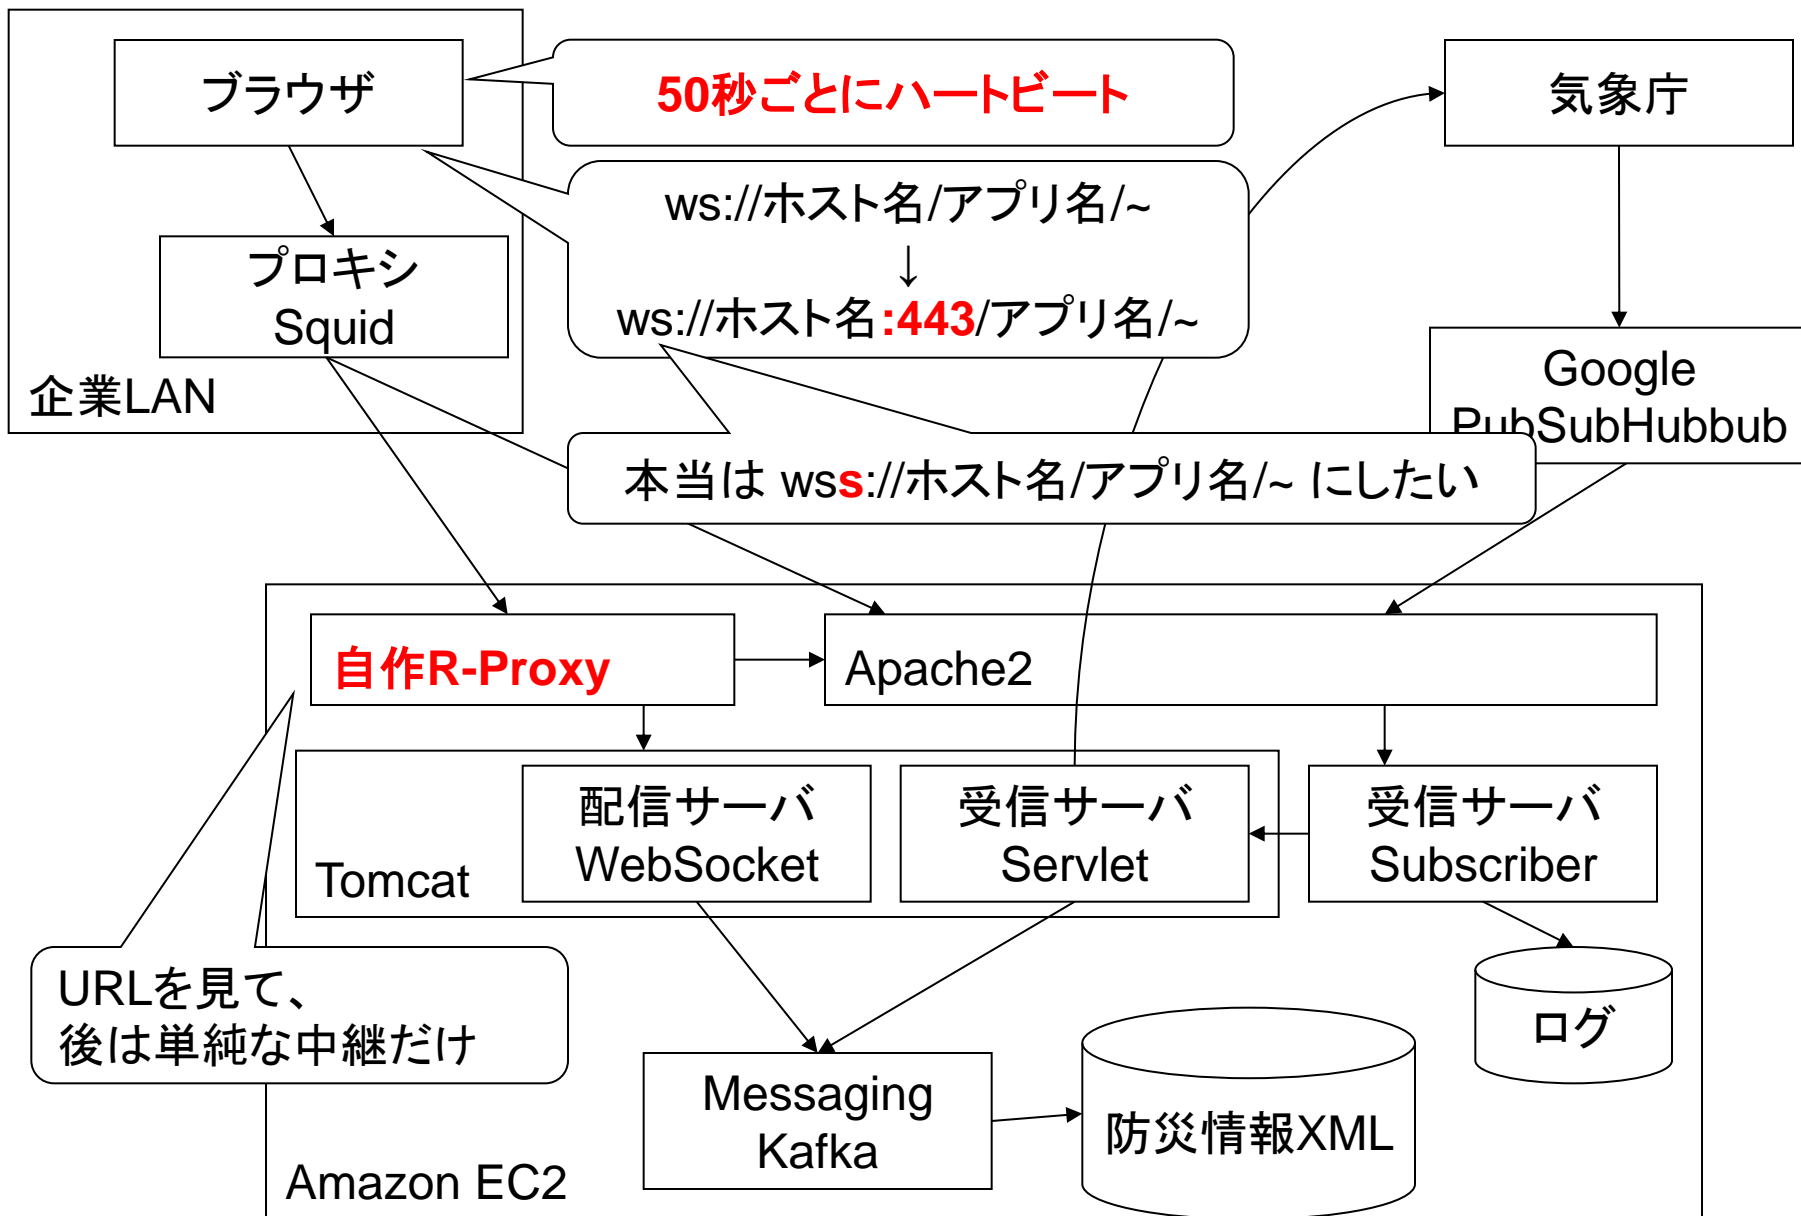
ブラウザ

50秒ごとにハートビート

気象庁

ws://ホスト名/アプリ名/~
↓
ws://ホスト名:443/アプリ名/~

プロキシ
Squid

企業LAN

Google
PubSubHubbub

本当は wss://ホスト名/アプリ名/~ にしたい

自作R-Proxy

Apache2

Tomcat

配信サーバ
WebSocket

受信サーバ
Servlet

受信サーバ
Subscriber

URLを見て、
後は単純な中継だけ

ログ

Messaging
Kafka

防災情報XML

Amazon EC2